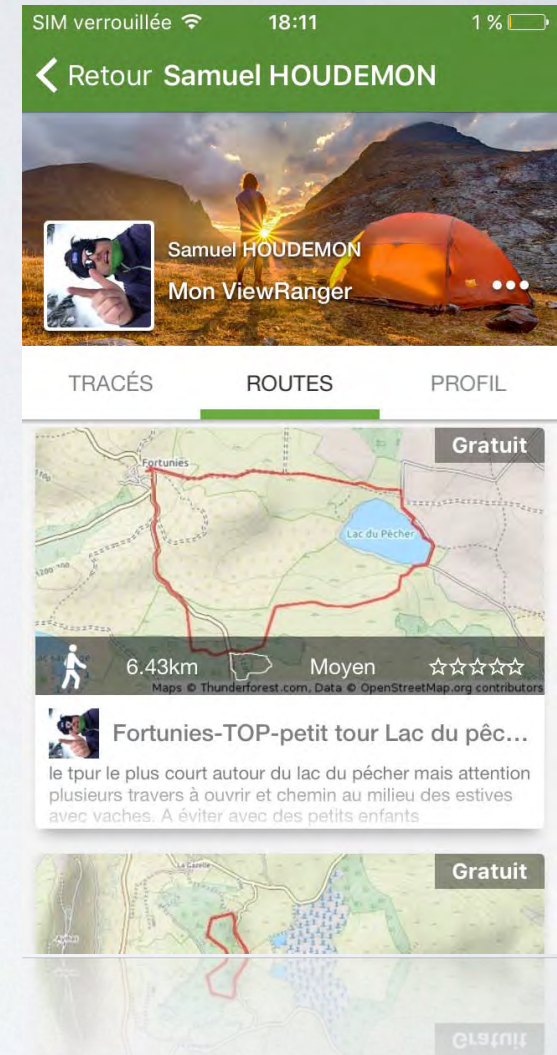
SIM verrouillée 18:11 1 %

Retour Samuel HOUDEMON

Samuel HOUDEMON

Mon ViewRanger

TRACÉS ROUTES PROFIL

Gratuit

Fortunies

Lac du Pêcher

6.43km Moyen ☆☆☆☆☆

Maps © Thunderforest.com, Data © OpenStreetMap.org contributors

Fortunies-TOP-petit tour Lac du pêc...

le tpur le plus court autour du lac du pécher mais attention plusieurs travers à ouvrir et chemin au milieu des estives avec vaches. A éviter avec des petits enfants

Gratuit

La Gazelle